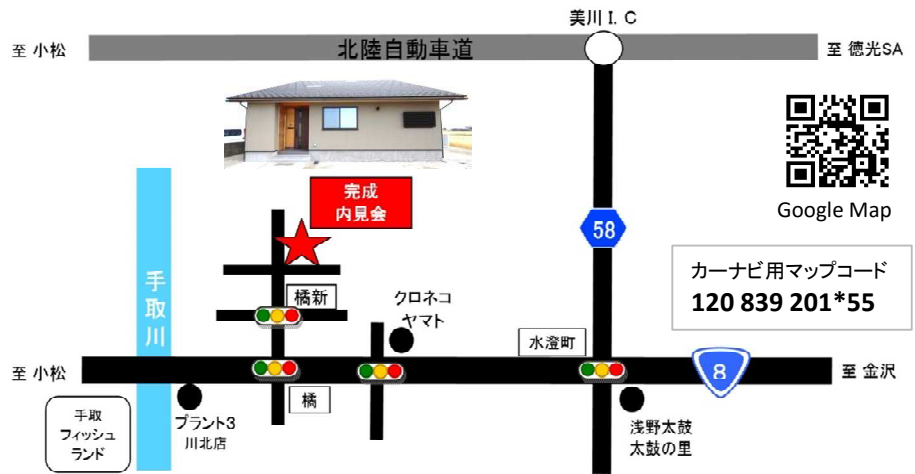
美川 I. C

至 小松

北陸自動車道

至 徳光SA

Google Map

完成
内見会

58

手取川

橘新

クロネコ
ヤマト

水澄町

カーナビ用マップコード
120 839 201*55

至 小松

8

至 金沢

手取
フィッシュ
ランド

プラント3
川北店

橘

浅野太鼓
太鼓の里